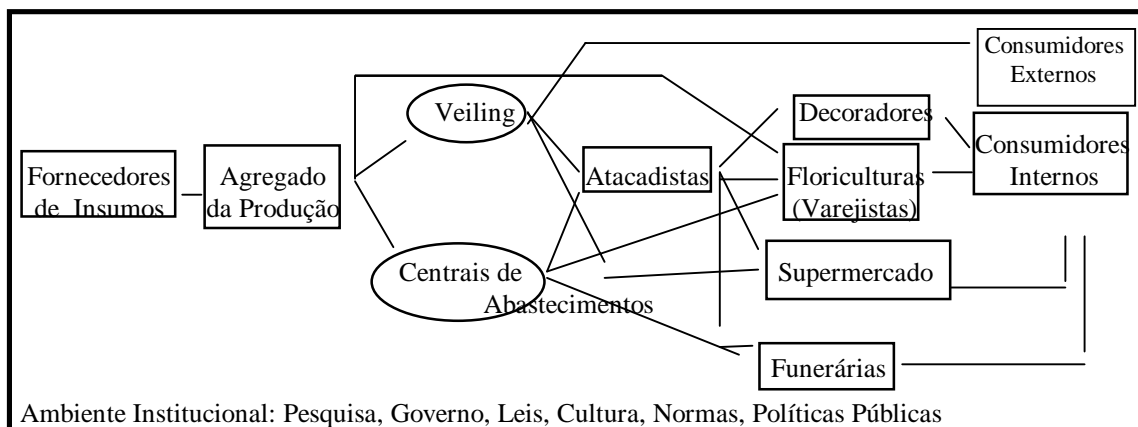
Consumidores Externos

Veiling

Decoradores

Fornecedores de Insumos

Agregado da Produção

Atacadistas

Floriculturas (Varejistas)

Consumidores Internos

Centrais de Abastecimentos

Supermercado

Funerárias

Ambiente Institucional: Pesquisa, Governo, Leis, Cultura, Normas, Políticas Públicas